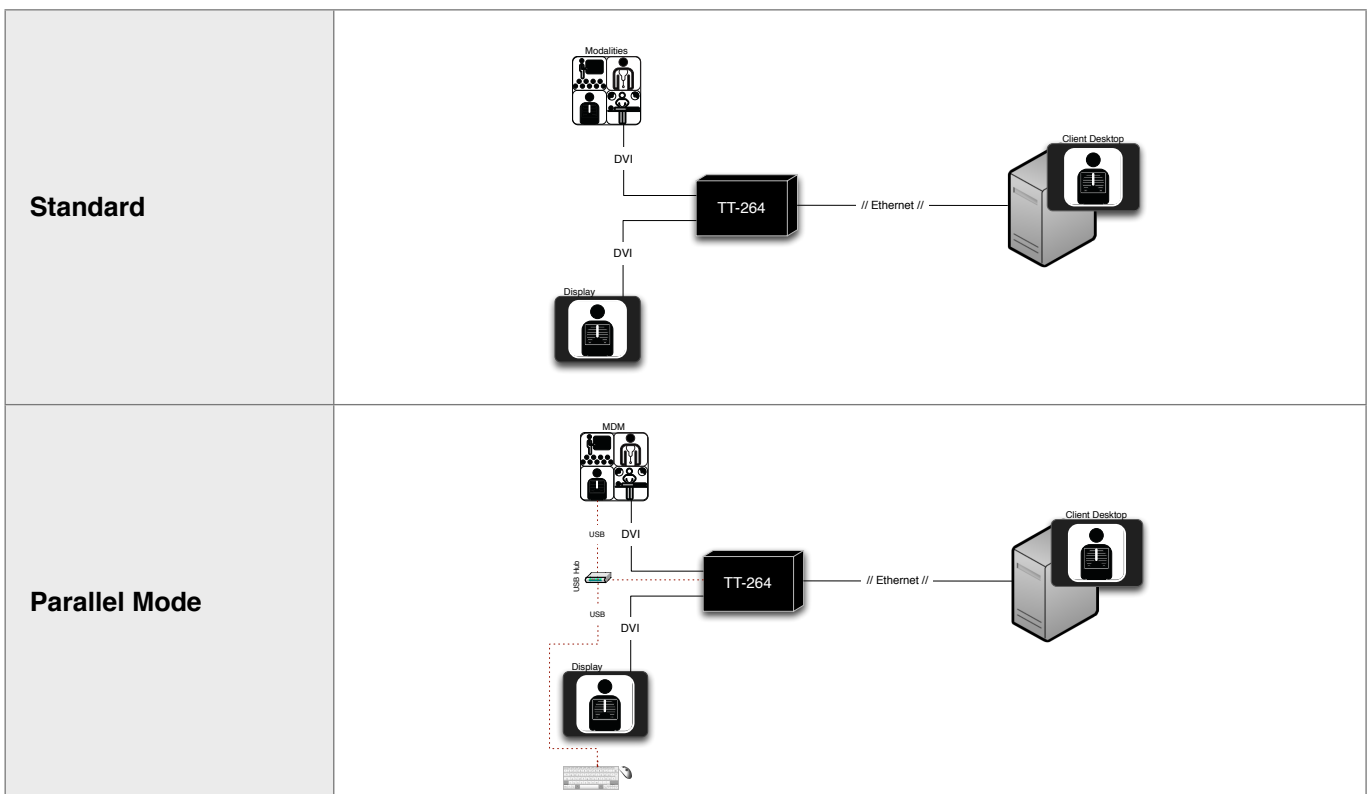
| | |
|---|---|
| **Standard** | Modalities<br>DVI<br>TT-264<br>// Ethernet //<br>Client Desktop<br>DVI<br>Display |
| **Parallel Mode** | MDM<br>USB<br>DVI<br>USB Hub<br>TT-264<br>// Ethernet //<br>Client Desktop<br>USB<br>DVI<br>Display |